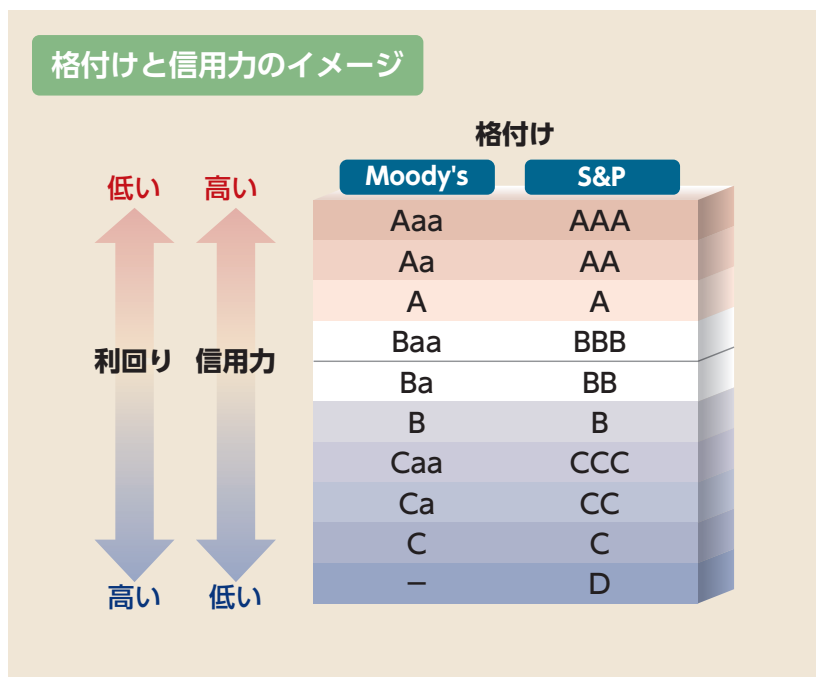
格付けと信用力のイメージ

低い 高い

利回り 信用力

高い 低い

格付け

| Moody's | S&P |
|---|---|
| Aaa | AAA |
| Aa | AA |
| A | A |
| Baa | BBB |
| Ba | BB |
| B | B |
| Caa | CCC |
| Ca | CC |
| C | C |
| − | D |